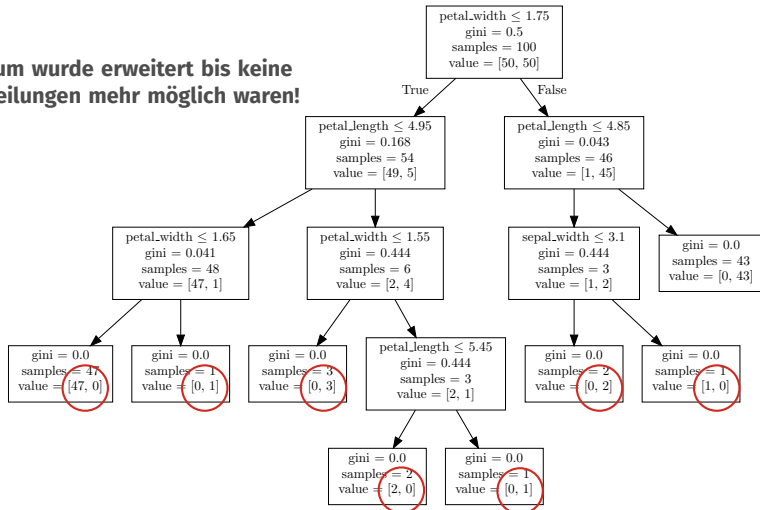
um wurde erweitert bis keine
eilungen mehr möglich waren!

petal_width ≤ 1.75
gini = 0.5
samples = 100
value = [50, 50]

True

False

petal_length ≤ 4.95
gini = 0.168
samples = 54
value = [49, 5]

petal_length ≤ 4.85
gini = 0.043
samples = 46
value = [1, 45]

petal_width ≤ 1.65
gini = 0.041
samples = 48
value = [47, 1]

petal_width ≤ 1.55
gini = 0.444
samples = 6
value = [2, 4]

sepal_width ≤ 3.1
gini = 0.444
samples = 3
value = [1, 2]

gini = 0.0
samples = 43
value = [0, 43]

gini = 0.0
samples = 47
value = [47, 0]

gini = 0.0
samples = 1
value = [0, 1]

gini = 0.0
samples = 3
value = [0, 3]

petal_length ≤ 5.45
gini = 0.444
samples = 3
value = [2, 1]

gini = 0.0
samples = 2
value = [0, 2]

gini = 0.0
samples = 1
value = [1, 0]

gini = 0.0
samples = 2
value = [2, 0]

gini = 0.0
samples = 1
value = [0, 1]